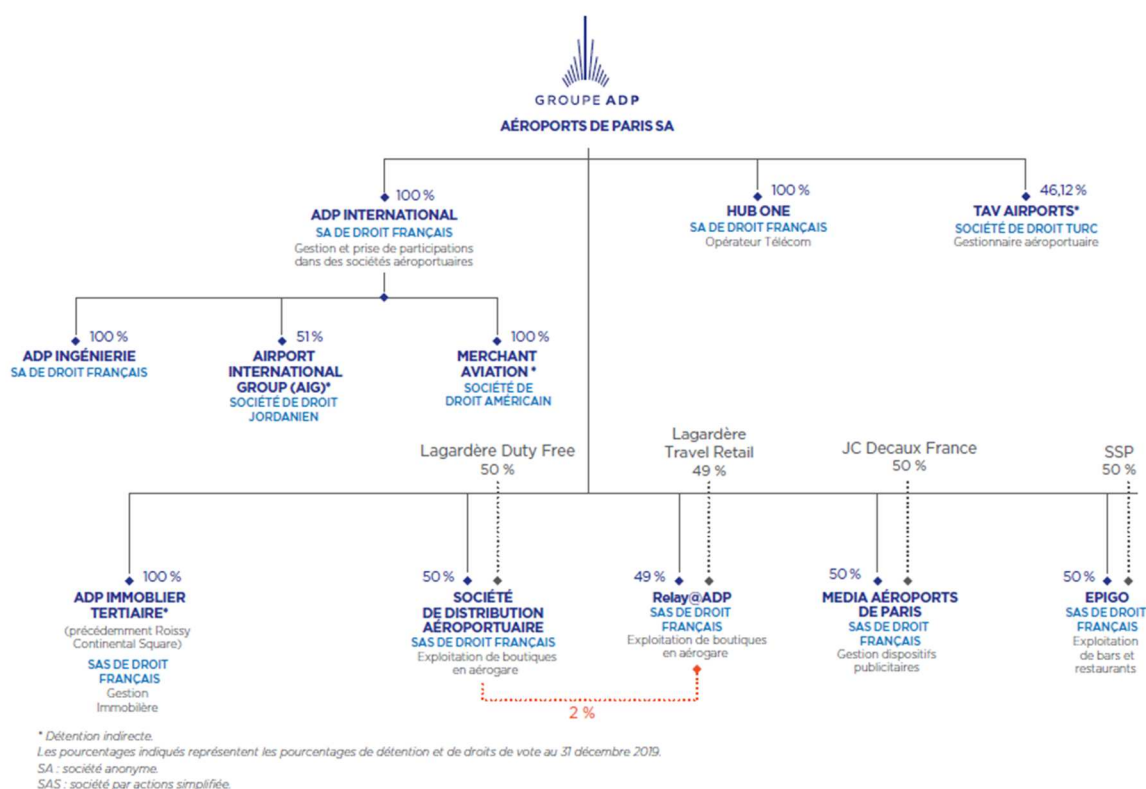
GROUPE ADP
AÉROPORTS DE PARIS SA

100 %
ADP INTERNATIONAL
SA DE DROIT FRANÇAIS
Gestion et prise de participations dans des sociétés aéroportuaires

100 %
HUB ONE
SA DE DROIT FRANÇAIS
Opérateur Télécom

46,12 %
TAV AIRPORTS*
SOCIÉTÉ DE DROIT TURC
Gestionnaire aéroportuaire

100 %
ADP INGÉNIERIE
SA DE DROIT FRANÇAIS

51 %
AIRPORT INTERNATIONAL GROUP (AIG)*
SOCIÉTÉ DE DROIT JORDANIEN

100 %
MERCHANT AVIATION *
SOCIÉTÉ DE DROIT AMÉRICAIN

Lagardère Duty Free
50 %

Lagardère Travel Retail
49 %

JC Decaux France
50 %

SSP
50 %

100 %
ADP IMMOBLIER TERTIAIRE*
(précédemment Roissy Continental Square)
SAS DE DROIT FRANÇAIS
Gestion Immobilère

50 %
SOCIÉTÉ DE DISTRIBUTION AÉROPORTUAIRE
SAS DE DROIT FRANÇAIS
Exploitation de boutiques en aérogare

49 %
Relay@ADP
SAS DE DROIT FRANÇAIS
Exploitation de boutiques en aérogare

50 %
MEDIA AÉROPORTS DE PARIS
SAS DE DROIT FRANÇAIS
Gestion dispositifs publicitaires

50 %
EPIGO
SAS DE DROIT FRANÇAIS
Exploitation de bars et restaurants

2 %

* Détention indirecte.
Les pourcentages indiqués représentent les pourcentages de détention et de droits de vote au 31 décembre 2019.
SA : société anonyme.
SAS : société par actions simplifiée.